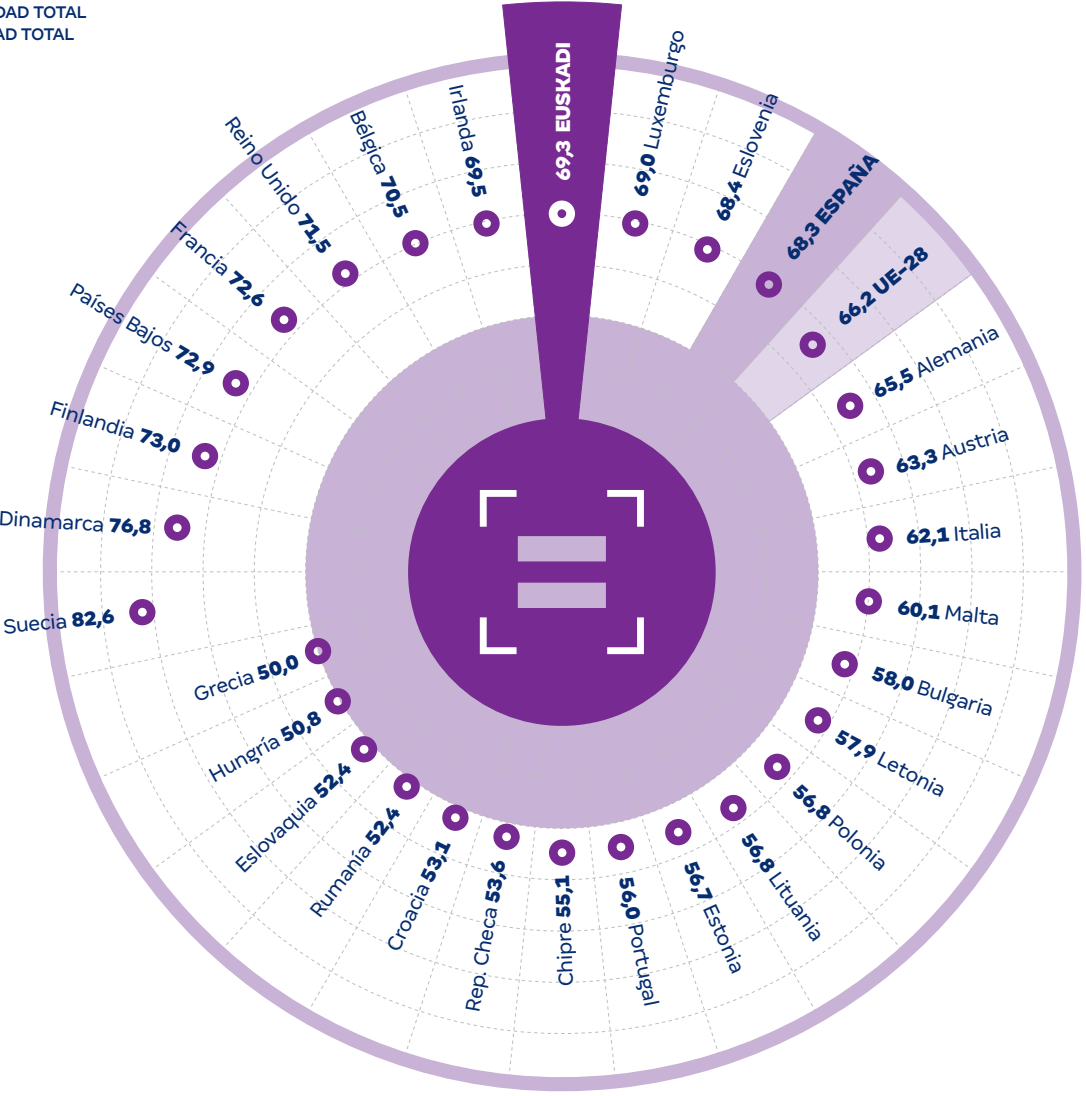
DAD TOTAL
AD TOTAL

69,3 EUSKADI
69,0 Luxemburgo
68,4 Eslovenia
68,3 ESPAÑA
66,2 UE-28
65,5 Alemania
63,3 Austria
62,1 Italia
60,1 Malta
58,0 Bulgaria
57,9 Letonia
56,8 Polonia
56,8 Lituania
56,7 Estonia
56,0 Portugal
Chipre 55,1
Rep. Checa 53,6
Croacia 53,1
Rumanía 52,4
Eslovaquia 52,4
Hungría 50,8
Grecia 50,0
Suecia 82,6
Dinamarca 76,8
Finlandia 73,0
Países Bajos 72,9
Francia 72,6
Reino Unido 71,5
Bélgica 70,5
Irlanda 69,5